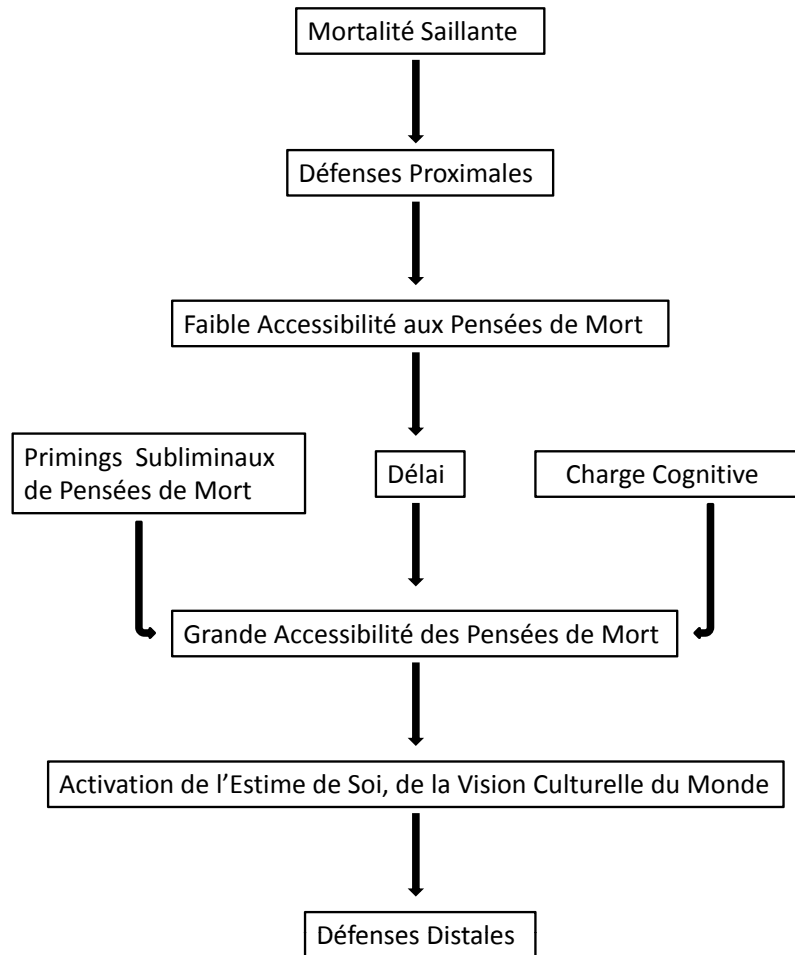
Mortalité Saillante

Défenses Proximales

Faible Accessibilité aux Pensées de Mort

Primings Subliminaux de Pensées de Mort

Délai

Charge Cognitive

Grande Accessibilité des Pensées de Mort

Activation de l'Estime de Soi, de la Vision Culturelle du Monde

Défenses Distales